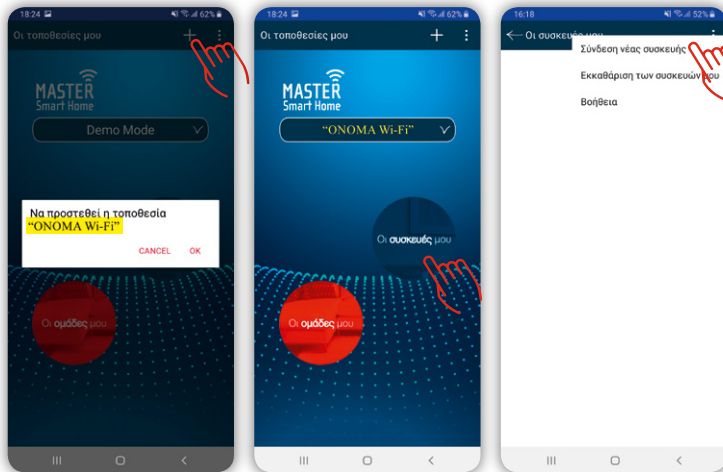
18:24 62%

Οι τοποθεσίες μου

MASTER Smart Home

Demo Mode

Να προστεθεί η τοποθεσία
"ONOMA Wi-Fi"

CANCEL OK

Οι ομάδες μου

18:24 62%

Οι τοποθεσίες μου

MASTER Smart Home

"ONOMA Wi-Fi"

Οι συσκευές μου

Οι ομάδες μου

16:18 52%

Οι συσκευές μου

Σύνδεση νέας συσκευής

Εκκαθάριση των συσκευών μου

Βοήθεια